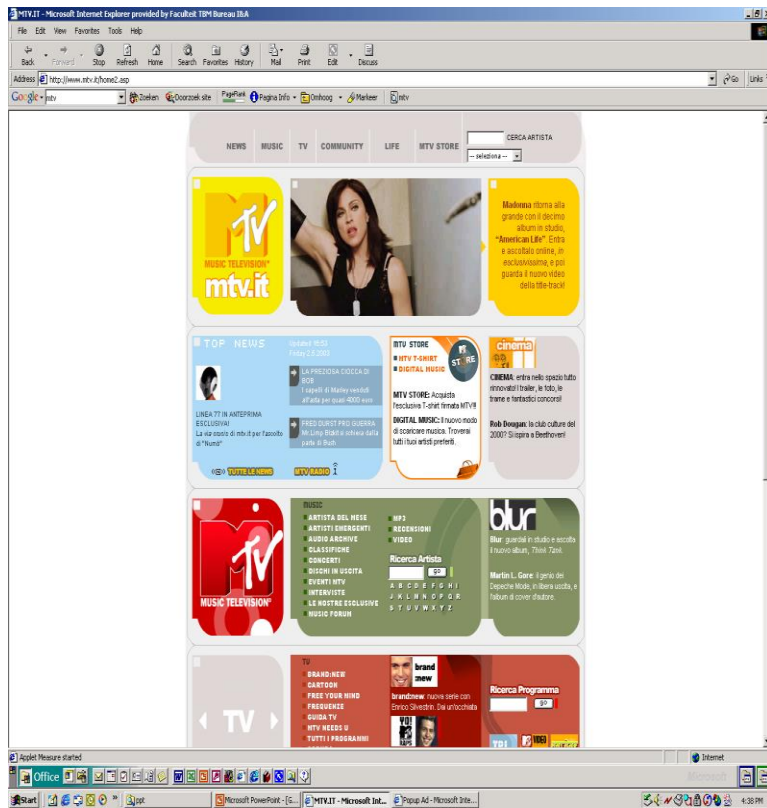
MTV.IT - Microsoft Internet Explorer provided by Faculteit TBM Bureau I&A

File Edit View Favorites Tools Help

Back Forward Stop Refresh Home Search Favorites History Mail Print Edit Discuss

Address http://www.mtv.it/home2.asp

Go Links

Google mtv Zoeken Doorzoek site PageRank Pagina Info Omhoog Markeer mtv

NEWS MUSIC TV COMMUNITY LIFE MTV STORE

CERCA ARTISTA

-- seleziona --

MTV MUSIC TELEVISION mtv.it

Madonna ritorna alla grande con il decimo album in studio, "American Life". Entra e ascoltalo online, in esclusivissima, e poi guarda il nuovo video della title-track!

TOP NEWS

Updated 15:53 Friday 2.5.2003

LA PREZIOSA CIOCCA DI BOB
I capelli di Marley venduti all'asta per quasi 4000 euro

LINEA 77 IN ANTEPRIMA ESCLUSIVA!
La via crucis di mtv.it per l'ascolto di "Numb"

FRED DURST PRO GUERRA
Mr Limp Bizkit si schiera dalla parte di Bush

TUTTE LE NEWS MTV RADIO

MTV STORE
MTV T-SHIRT
DIGITAL MUSIC
STORE

MTV STORE: Acquista l'esclusiva T-shirt firmata MTV!!
DIGITAL MUSIC: il nuovo modo di scaricare musica. Troverai tutti i tuoi artisti preferiti.

cinema

CINEMA: entra nello spazio tutto rinnovato! I trailer, le foto, le trame e fantastici concorsi!

Rob Dougan: la club culture del 2000? Si ispira a Beethoven!

MTV MUSIC TELEVISION

MUSIC
ARTISTA DEL MESE
ARTISTI EMERGENTI
AUDIO ARCHIVE
CLASSIFICHE
CONCERTI
DISCHI IN USCITA
EVENTI MTV
INTERVISTE
LE NOSTRE ESCLUSIVE
MUSIC FORUM

MP3
RECENSIONI
VIDEO

Ricerca Artista
go
A B C D E F G H I
J K L M N O P Q R
S T U V W X Y Z

blur

Blur: guardali in studio e ascolta il nuovo album, Think Tank.

Martin L. Gore: il genio dei Depeche Mode, in libera uscita, e l'album di cover d'autore.

TV

TV
BRAND:NEW
CARTOON
FREE YOUR MIND
FREQUENZE
GUIDA TV
MTV NEEDS U
TUTTI I PROGRAMMI

brand new

brand:new: nuove serie con Enrico Silvestrin. Dai un'occhiata

Ricerca Programma
go

Applet Measure started

Internet

Office

Start ppt Microsoft PowerPoint - [G... MTV.IT - Microsoft Int... Popup Ad - Microsoft Inte...

4:38 PM